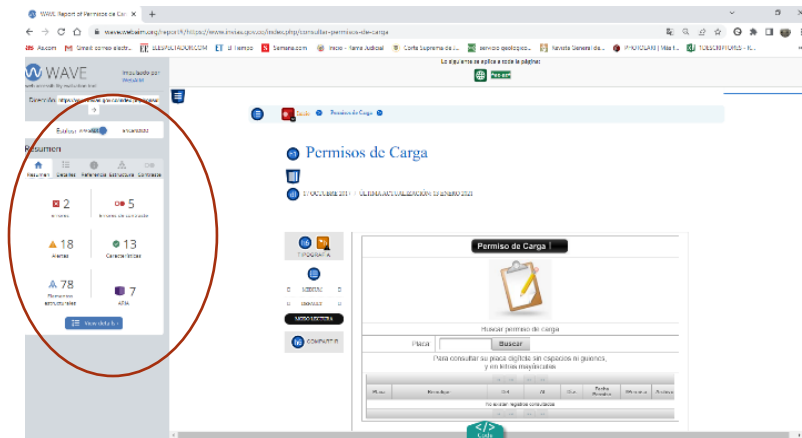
WAVE Report of Permisos de Ca ×  +

wave.webaim.org/report#/https://www.invias.gov.co/index.php/consultar-permisos-de-carga

As.com  Gmail correo electr...  ELESPECTADOR.COM  El Tiempo  Semana.com  Inicio - Rama Judicial  Corte Suprema de J...  servicio geologico...  Revista Semana | de...  IPHONEAR | Más f...  TOESCRITORES - E...

Lo siguiente se aplica a toda la página:

Pad orf

WAVE web accessibility evaluation tool

Impulsado por WebAIM

Dirección: https://www.invias.gov.co/index.php/consulta

Estilos: Inhabilitado  Habilitado

Resumen

Resumen  Detalles  Referencia  Estructura  Contraste

2 Errores
5 Errores de contraste
18 Alertas
13 Características
78 Elementos estructurales
7 ARIA

View details

Inicio  Permisos de Carga

Permisos de Carga

27 OCTUBRE 2017 / ÚLTIMA ACTUALIZACIÓN: 03 ENERO 2023

TIPOGRAFÍA

MODO LECTURA

COMPARTIR

Permiso de Carga

Buscar permiso de carga

Placa  Buscar

Para consultar su placa digítela sin espacios ni guiones, y en letras mayúsculas.

Placa  Remolque  Vía  Estado Permiso  Fecha Vencimiento  Ruta

No existen registros coincidentes

Code